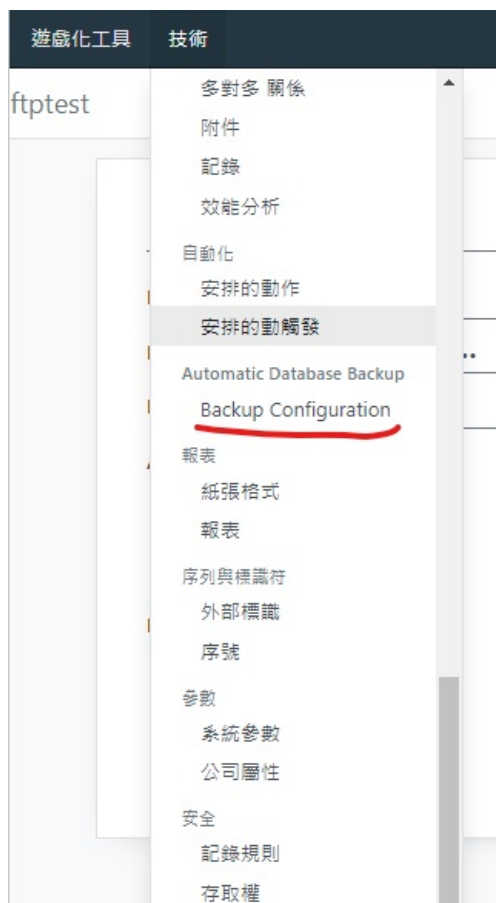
遊戲化工具　技術

ftptest

多對多 關係
附件
記錄
效能分析

自動化
安排的動作
安排的動觸發

Automatic Database Backup
Backup Configuration

報表
紙張格式
報表

序列與標識符
外部標識
序號

參數
系統參數
公司屬性

安全
記錄規則
存取權